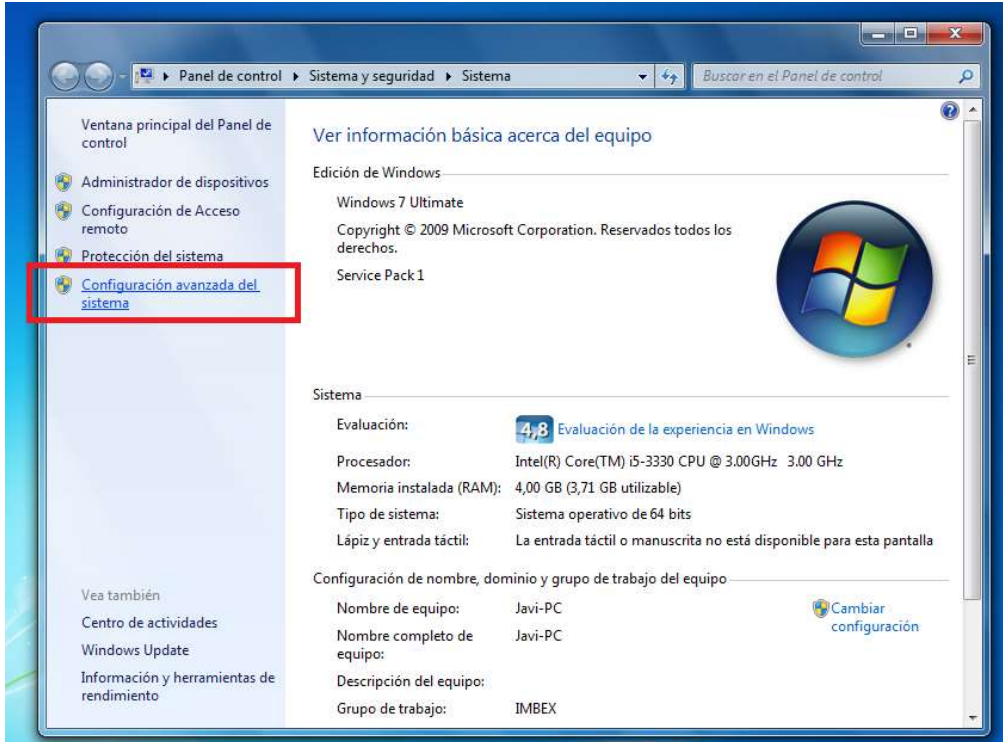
▸ Panel de control ▸ Sistema y seguridad ▸ Sistema

Buscar en el Panel de control

Ventana principal del Panel de control

Administrador de dispositivos

Configuración de Acceso remoto

Protección del sistema

Configuración avanzada del sistema

Vea también

Centro de actividades

Windows Update

Información y herramientas de rendimiento

Ver información básica acerca del equipo

Edición de Windows

Windows 7 Ultimate

Copyright © 2009 Microsoft Corporation. Reservados todos los derechos.

Service Pack 1

Sistema

| | |
|---|---|
| Evaluación: | 4,8 Evaluación de la experiencia en Windows |
| Procesador: | Intel(R) Core(TM) i5-3330 CPU @ 3.00GHz 3.00 GHz |
| Memoria instalada (RAM): | 4,00 GB (3,71 GB utilizable) |
| Tipo de sistema: | Sistema operativo de 64 bits |
| Lápiz y entrada táctil: | La entrada táctil o manuscrita no está disponible para esta pantalla |

Configuración de nombre, dominio y grupo de trabajo del equipo

| | |
|---|---|
| Nombre de equipo: | Javi-PC |
| Nombre completo de equipo: | Javi-PC |
| Descripción del equipo: | |
| Grupo de trabajo: | IMBEX |

Cambiar configuración